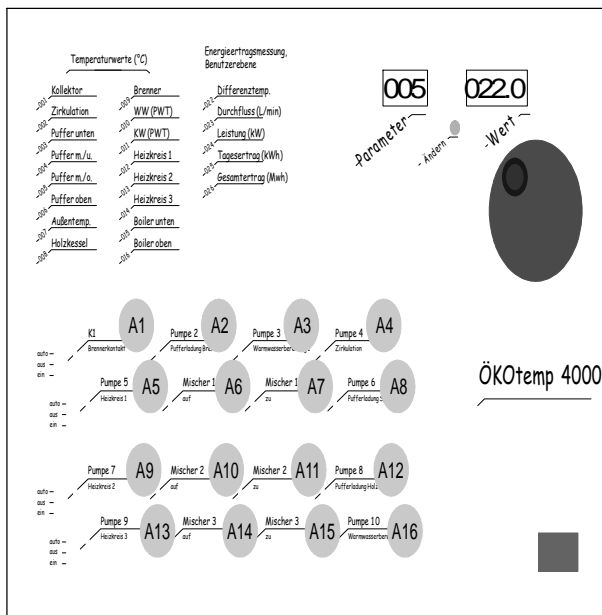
Temperaturwerte (°C)

Energieertragsmessung, Benutzerebene

-001- Kollektor
-002- Zirkulation
-003- Puffer unten
-004- Puffer m./u.
-005- Puffer m./o.
-006- Puffer oben
-007- Außentemp.
-008- Holzkessel

-009- Brenner
-010- WW (PWT)
-011- KW (PWT)
-012- Heizkreis 1
-013- Heizkreis 2
-014- Heizkreis 3
-015- Boiler unten
-016- Boiler oben

-021- Differenztemp.
-022- Durchfluss (L/min)
-023- Leistung (kW)
-024- Tagesertrag (kWh)
-025- Gesamtertrag (Mwh)

005

022.0

Parameter

- Ändern

-Wert

auto
aus
ein

K1
Brennerkontakt
A1

Pumpe 2
Pufferladung Br.
A2

Pumpe 3
Warmwasserber.
A3

Pumpe 4
Zirkulation
A4

auto
aus
ein

Pumpe 5
Heizkreis 1
A5

Mischer 1
auf
A6

Mischer 1
zu
A7

Pumpe 6
Pufferladung S
A8

ÖKOtemp 4000

auto
aus
ein

Pumpe 7
Heizkreis 2
A9

Mischer 2
auf
A10

Mischer 2
zu
A11

Pumpe 8
Pufferladung Hol
A12

auto
aus
ein

Pumpe 9
Heizkreis 3
A13

Mischer 3
auf
A14

Mischer 3
zu
A15

Pumpe 10
Warmwasserber.
A16